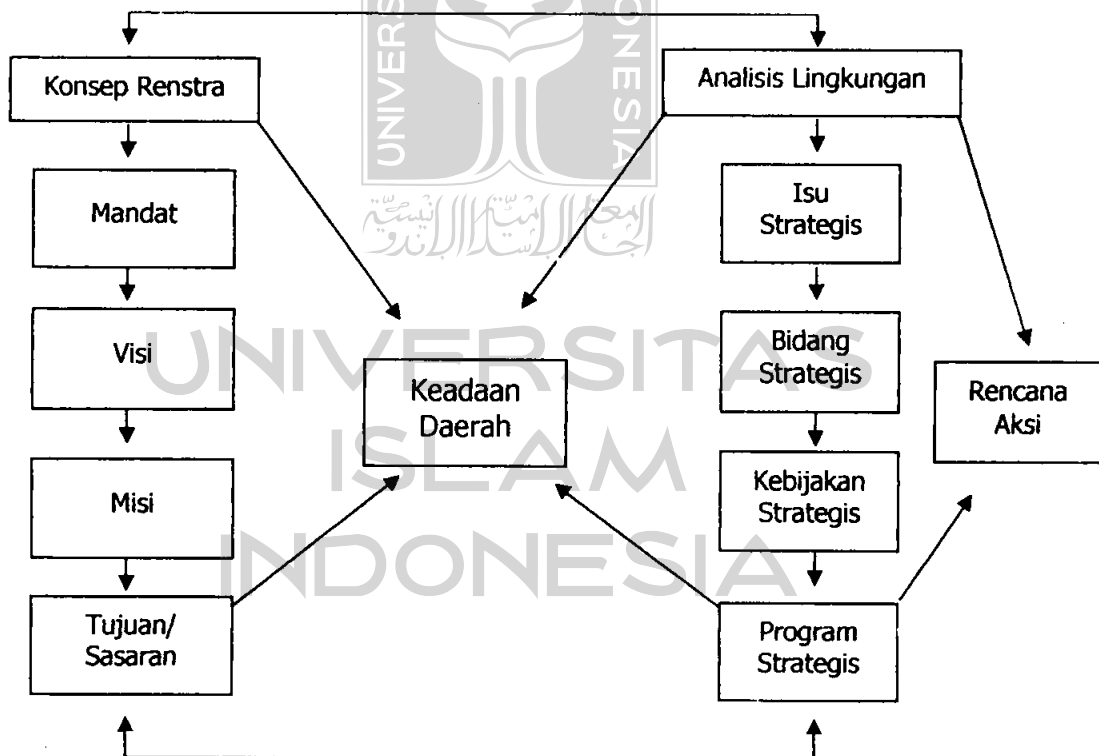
Konsep Renstra

Analisis Lingkungan

Mandat

Isu Strategis

Visi

Bidang Strategis

Keadaan Daerah

Rencana Aksi

Misi

Kebijakan Strategis

Tujuan/ Sasaran

Program Strategis

UNIVERSITAS ISLAM INDONESIA